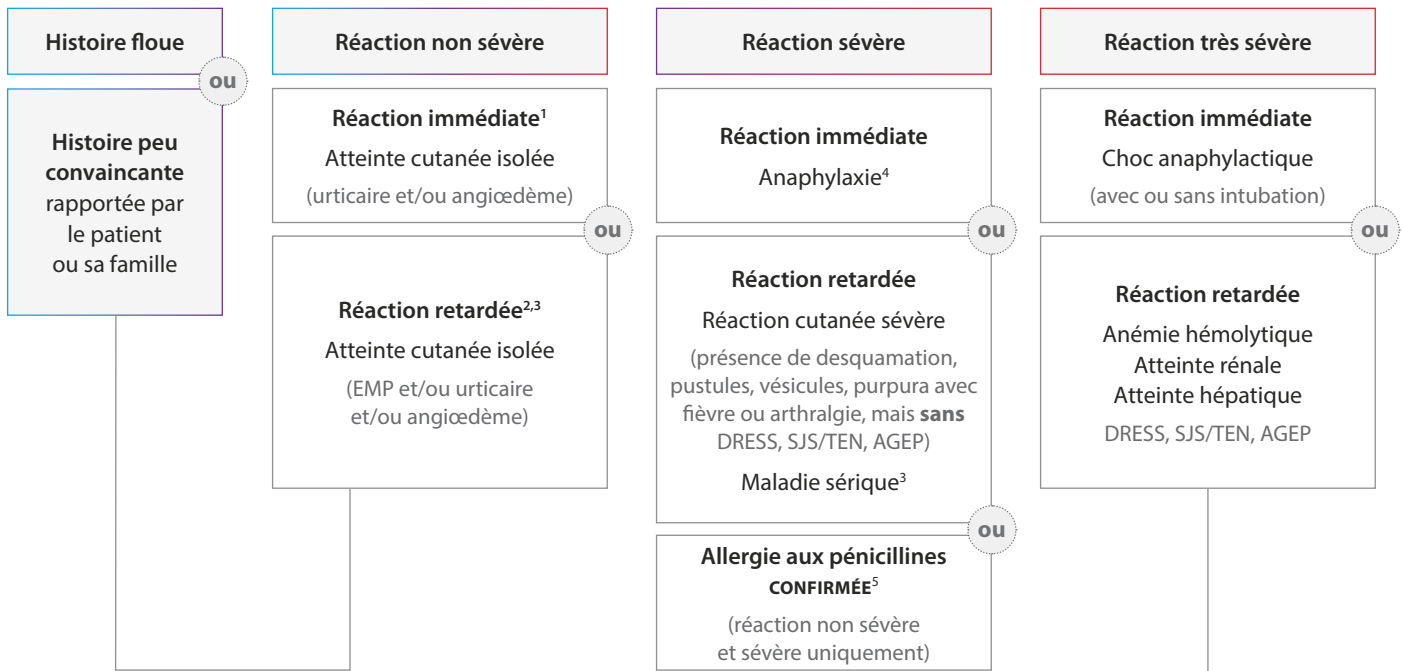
Histoire floue

ou

Histoire peu convaincante rapportée par le patient ou sa famille

Réaction non sévère

Réaction immédiate$^1$
Atteinte cutanée isolée
(urticaire et/ou angiœdème)

ou

Réaction retardée$^{2,3}$
Atteinte cutanée isolée
(EMP et/ou urticaire et/ou angiœdème)

Réaction sévère

Réaction immédiate
Anaphylaxie$^4$

ou

Réaction retardée
Réaction cutanée sévère
(présence de desquamation, pustules, vésicules, purpura avec fièvre ou arthralgie, mais sans DRESS, SJS/TEN, AGEP)
Maladie sérique$^3$

ou

Allergie aux pénicillines CONFIRMÉE$^5$
(réaction non sévère et sévère uniquement)

Réaction très sévère

Réaction immédiate
Choc anaphylactique
(avec ou sans intubation)

ou

Réaction retardée
Anémie hémolytique
Atteinte rénale
Atteinte hépatique
DRESS, SJS/TEN, AGEP